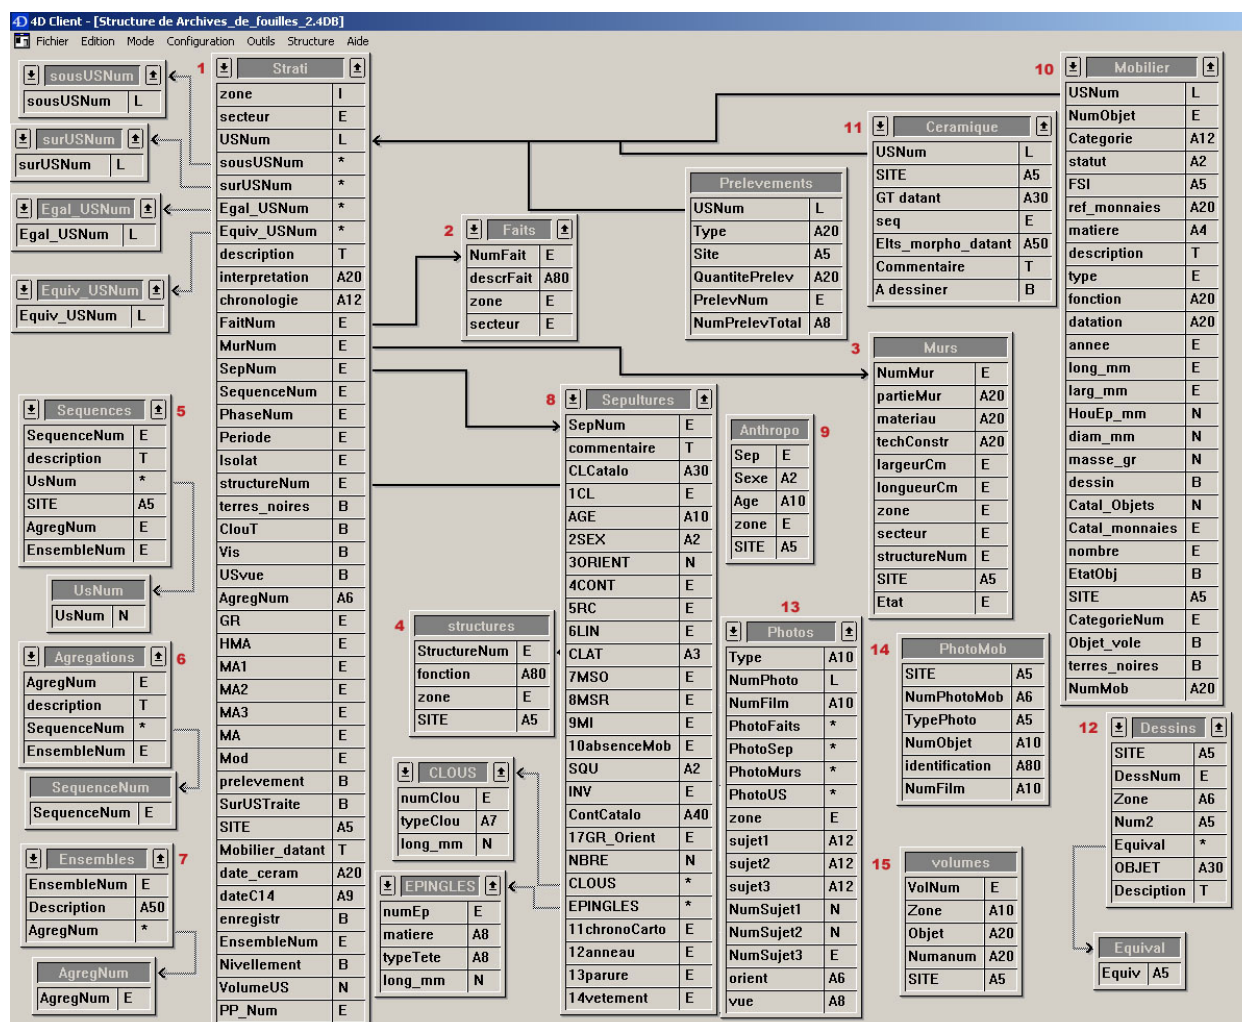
4D Client - [Structure de Archives_de_fouilles_2.4DB]

Fichier Edition Mode Configuration Outils Structure Aide

1

Strati

| zone | I |
|---|---|
| secteur | E |
| USNum | L |
| sousUSNum | * |
| surUSNum | * |
| Egal_USNum | * |
| Equiv_USNum | * |
| description | T |
| interpretation | A20 |
| chronologie | A12 |
| FaitNum | E |
| MurNum | E |
| SepNum | E |
| SequenceNum | E |
| PhaseNum | E |
| Periode | E |
| Isolat | E |
| structureNum | E |
| terres_noires | B |
| ClouT | B |
| Vis | B |
| USvue | B |
| AgregNum | A6 |
| GR | E |
| HMA | E |
| MA1 | E |
| MA2 | E |
| MA3 | E |
| MA | E |
| Mod | E |
| prelevement | B |
| SurUSTraite | B |
| SITE | A5 |
| Mobilier_datant | T |
| date_ceram | A20 |
| dateC14 | A9 |
| enregistr | B |
| EnsembleNum | E |
| Nivellement | B |
| VolumeUS | N |
| PP_Num | E |

sousUSNum

| sousUSNum | L |
|---|---|

surUSNum

| surUSNum | L |
|---|---|

Egal_USNum

| Egal_USNum | L |
|---|---|

Equiv_USNum

| Equiv_USNum | L |
|---|---|

2

Faits

| NumFait | E |
|---|---|
| descrFait | A80 |
| zone | E |
| secteur | E |

Prelevements

| USNum | L |
|---|---|
| Type | A20 |
| Site | A5 |
| QuantitePrelev | A20 |
| PrelevNum | E |
| NumPrelevTotal | A8 |

11

Ceramique

| USNum | L |
|---|---|
| SITE | A5 |
| GT datant | A30 |
| seq | E |
| Elts_morpho_datant | A50 |
| Commentaire | T |
| A dessiner | B |

10

Mobilier

| USNum | L |
|---|---|
| NumObjet | E |
| Categorie | A12 |
| statut | A2 |
| FSI | A5 |
| ref_monnaies | A20 |
| matiere | A4 |
| description | T |
| type | E |
| fonction | A20 |
| datation | A20 |
| annee | E |
| long_mm | E |
| larg_mm | E |
| HouEp_mm | N |
| diam_mm | N |
| masse_gr | N |
| dessin | B |
| Catal_Objets | N |
| Catal_monnaies | E |
| nombre | E |
| EtatObj | B |
| SITE | A5 |
| CategorieNum | E |
| Objet_vole | B |
| terres_noires | B |
| NumMob | A20 |

3

Murs

| NumMur | E |
|---|---|
| partieMur | A20 |
| materiau | A20 |
| techConstr | A20 |
| largeurCm | E |
| longueurCm | E |
| zone | E |
| secteur | E |
| structureNum | E |
| SITE | A5 |
| Etat | E |

5

Sequences

| SequenceNum | E |
|---|---|
| description | T |
| UsNum | * |
| SITE | A5 |
| AgregNum | E |
| EnsembleNum | E |

UsNum

| UsNum | N |
|---|---|

6

Agregations

| AgregNum | E |
|---|---|
| description | T |
| SequenceNum | * |
| EnsembleNum | E |

SequenceNum

| SequenceNum | E |
|---|---|

7

Ensembles

| EnsembleNum | E |
|---|---|
| Description | A50 |
| AgregNum | * |

AgregNum

| AgregNum | E |
|---|---|

8

Sepultures

| SepNum | E |
|---|---|
| commentaire | T |
| CLCatalo | A30 |
| 1CL | E |
| AGE | A10 |
| 2SEX | A2 |
| 3ORIENT | N |
| 4CONT | E |
| 5RC | E |
| 6LIN | E |
| CLAT | A3 |
| 7MSO | E |
| 8MSR | E |
| 9MI | E |
| 10absenceMob | E |
| SQU | A2 |
| INV | E |
| ContCatalo | A40 |
| 17GR_Orient | E |
| NBRE | N |
| CLOUS | * |
| EPINGLES | * |
| 11chronoCarto | E |
| 12anneau | E |
| 13parure | E |
| 14vetement | E |

9

Anthropo

| Sep | E |
|---|---|
| Sexe | A2 |
| Age | A10 |
| zone | E |
| SITE | A5 |

4

structures

| StructureNum | E |
|---|---|
| fonction | A80 |
| zone | E |
| SITE | A5 |

CLOUS

| numClou | E |
|---|---|
| typeClou | A7 |
| long_mm | N |

EPINGLES

| numEp | E |
|---|---|
| matiere | A8 |
| typeTete | A8 |
| long_mm | N |

13

Photos

| Type | A10 |
|---|---|
| NumPhoto | L |
| NumFilm | A10 |
| PhotoFaits | * |
| PhotoSep | * |
| PhotoMurs | * |
| PhotoUS | * |
| zone | E |
| sujet1 | A12 |
| sujet2 | A12 |
| sujet3 | A12 |
| NumSujet1 | N |
| NumSujet2 | N |
| NumSujet3 | E |
| orient | A6 |
| vue | A8 |

14

PhotoMob

| SITE | A5 |
|---|---|
| NumPhotoMob | A6 |
| TypePhoto | A5 |
| NumObjet | A10 |
| identification | A80 |
| NumFilm | A10 |

15

volumes

| VolNum | E |
|---|---|
| Zone | A10 |
| Objet | A20 |
| Numanum | A20 |
| SITE | A5 |

12

Dessins

| SITE | A5 |
|---|---|
| DessNum | E |
| Zone | A6 |
| Num2 | A5 |
| Equival | * |
| OBJET | A30 |
| Desciption | T |

Equival

| Equiv | A5 |
|---|---|